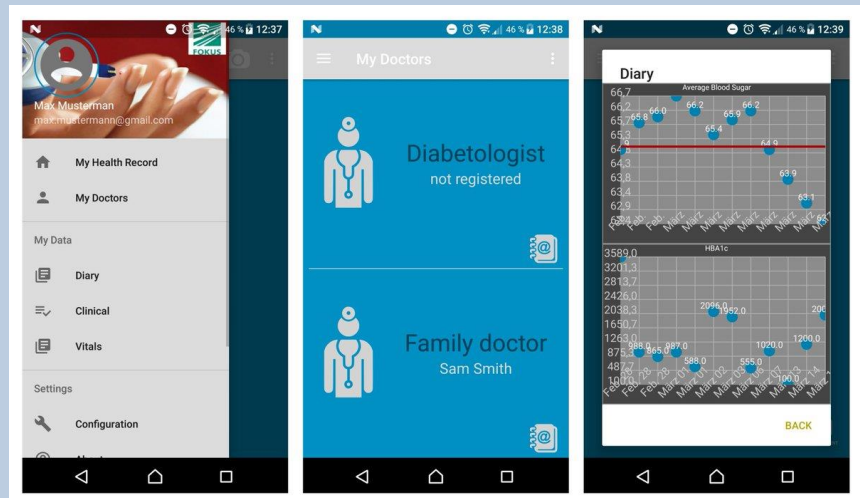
N 46 % 12:37

FOKUS

Max Musterman
max.mustermann@gmail.com

My Health Record

My Doctors

My Data

Diary

Clinical

Vitals

Settings

Configuration

N 46 % 12:38

My Doctors

Diabetologist
not registered

Family doctor
Sam Smith

N 46 % 12:39

Diary

Average Blood Sugar

66,7
66,2
65,7
65,3
64,8
64,3
63,8
63,4
62,9
62,4

65.8 66.0 66.2 65.4 65.9 66.2 64.9 63.9 63.1 63

Feb Feb Feb März März März März März März März März

HBA1c

3589,0
3201,3
2813,7
2426,0
2038,3
1650,7
1263,0
875,3
487,7
100,0

988.0 865.0 987.0 588.0 2096.0 1952.0 555.0 1020.0 100.0 1200.0 200

Feb 26 Feb 28 März 01 März 02 März 05 März 07 März 13 März 14

BACK